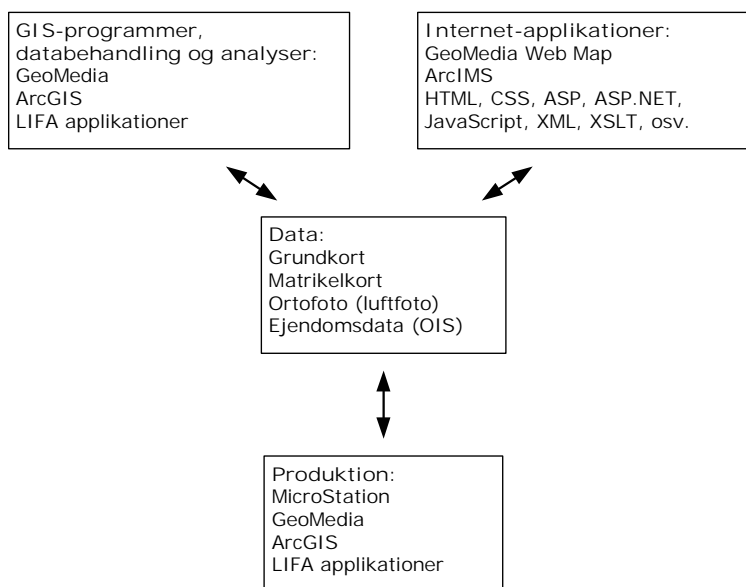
GIS-programmer, databehandling og analyser:
GeoMedia
ArcGIS
LIFA applikationer

Internet-applikationer:
GeoMedia Web Map
ArcIMS
HTML, CSS, ASP, ASP.NET, JavaScript, XML, XSLT, osv.

Data:
Grundkort
Matrikelkort
Ortofoto (luftfoto)
Ejendomsdata (OIS)

Produktion:
MicroStation
GeoMedia
ArcGIS
LIFA applikationer